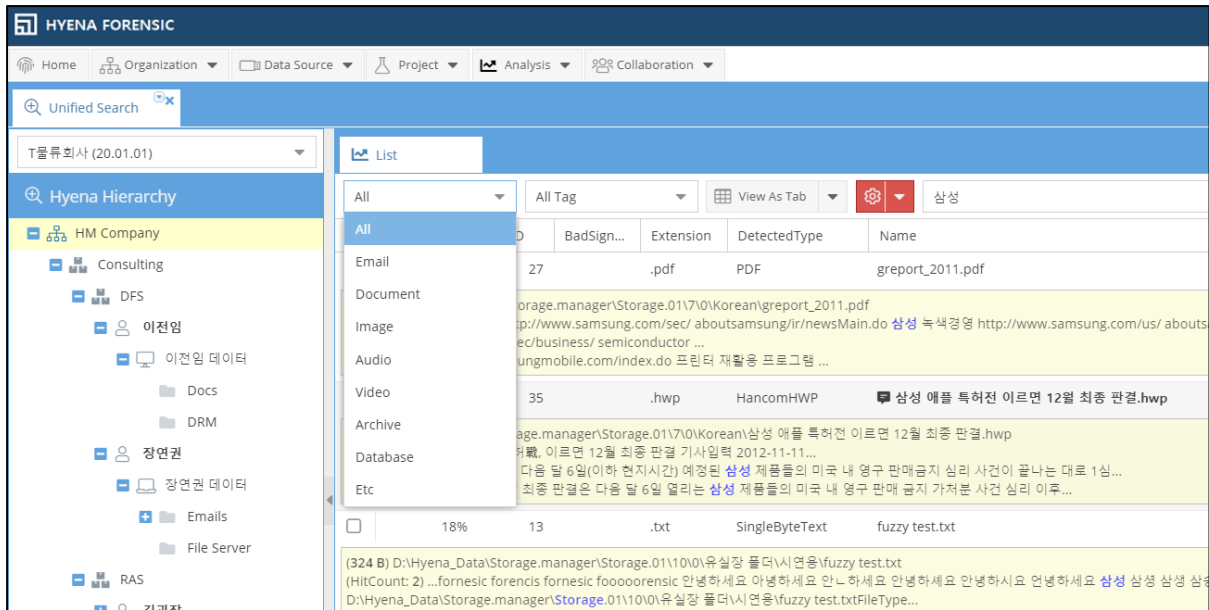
HYENA FORENSIC

Home | Organization ▼ | Data Source ▼ | Project ▼ | Analysis ▼ | Collaboration ▼

Unified Search

T물류회사 (20.01.01)

Hyena Hierarchy

HM Company
Consulting
DFS
이전임
이전임 데이터
Docs
DRM
장연권
장연권 데이터
Emails
File Server
RAS
김과장

List

All ▼ | All Tag ▼ | View As Tab ▼ | 삼성

All
Email
Document
Image
Audio
Video
Archive
Database
Etc

| D | BadSign... | Extension | DetectedType | Name |
|---|---|---|---|---|
| 27 | | .pdf | PDF | greport_2011.pdf |

torage.manager\Storage.01\7\0\Korean\greport_2011.pdf
tp://www.samsung.com/sec/ aboutsamsung/ir/newsMain.do 삼성 녹색경영 http://www.samsung.com/us/ abouts
ec/business/ semiconductor ...
ungmobile.com/index.do 프린터 재활용 프로그램 ...

| 35 | | .hwp | HancomHWP | 삼성 애플 특허전 이르면 12월 최종 판결.hwp |

age.manager\Storage.01\7\0\Korean\삼성 애플 특허전 이르면 12월 최종 판결.hwp
허戰, 이르면 12월 최종 판결 기사입력 2012-11-11...
다음 달 6일(이하 현지시간) 예정된 삼성 제품들의 미국 내 영구 판매금지 심리 사건이 끝나는 대로 1심...
최종 판결은 다음 달 6일 열리는 삼성 제품들의 미국 내 영구 판매 금지 가처분 사건 심리 이후...

| 18% | 13 | .txt | SingleByteText | fuzzy test.txt |

(324 B) D:\Hyena_Data\Storage.manager\Storage.01\10\0\유실장 폴더\시연용\fuzzy test.txt
(HitCount: 2) ...fornesic forencis fornesic fooooorensic 안녕하세요 아녕하세요 안ㄴ하세요 안녕하세요 안녕하시요 언녕하세요 삼성 삼성 삼생 삼
D:\Hyena_Data\Storage.manager\Storage.01\10\0\유실장 폴더\시연용\fuzzy test.txtFileType...